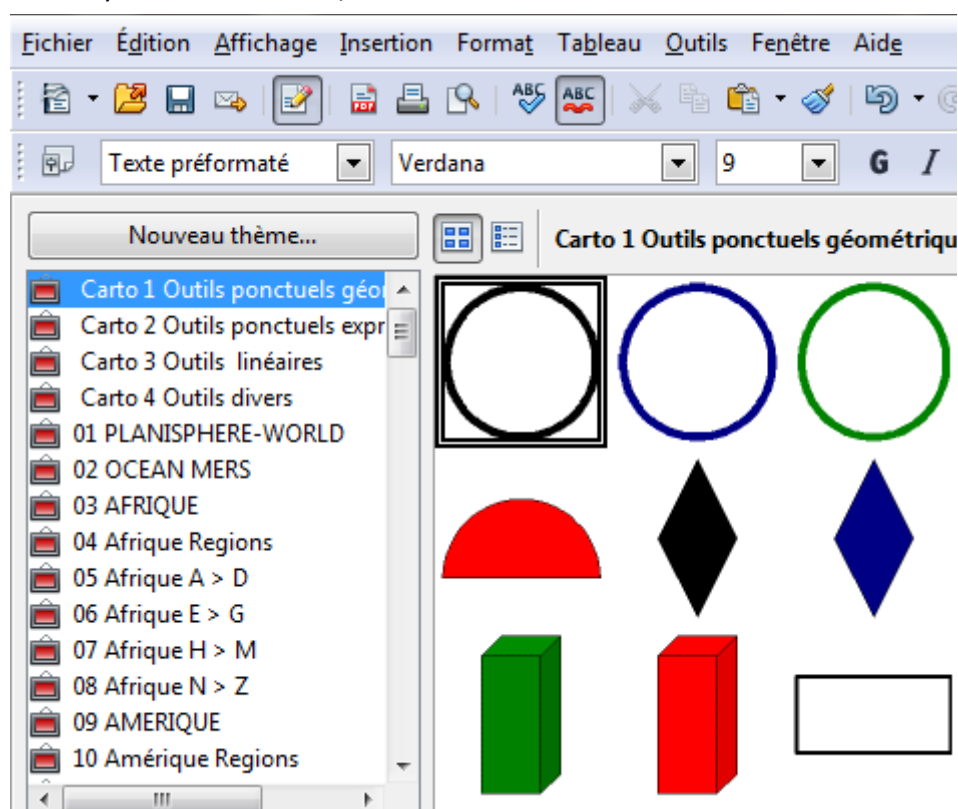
Fichier Édition Affichage Insertion Format Tableau Outils Fenêtre Aide

Texte préformaté Verdana 9 G I

Nouveau thème...

Carto 1 Outils ponctuels géométriq

Carto 1 Outils ponctuels géo
Carto 2 Outils ponctuels expr
Carto 3 Outils linéaires
Carto 4 Outils divers
01 PLANISPHERE-WORLD
02 OCEAN MERS
03 AFRIQUE
04 Afrique Regions
05 Afrique A > D
06 Afrique E > G
07 Afrique H > M
08 Afrique N > Z
09 AMERIQUE
10 Amérique Regions